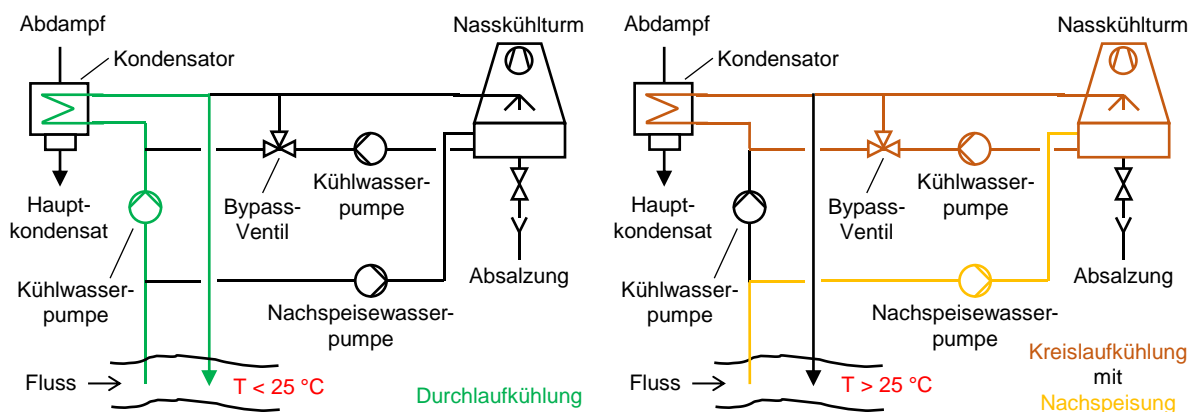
Abdampf
Kondensator
Nasskühlturm
Haupt-kondensat
Bypass-Ventil
Kühlwasser-pumpe
Absalzung
Kühlwasser-pumpe
Nachspeisewasser-pumpe
Fluss
T < 25 °C
Durchlaufkühlung

Abdampf
Kondensator
Nasskühlturm
Haupt-kondensat
Bypass-Ventil
Kühlwasser-pumpe
Absalzung
Kühlwasser-pumpe
Nachspeisewasser-pumpe
Fluss
T > 25 °C
Kreislaufkühlung mit Nachspeisung